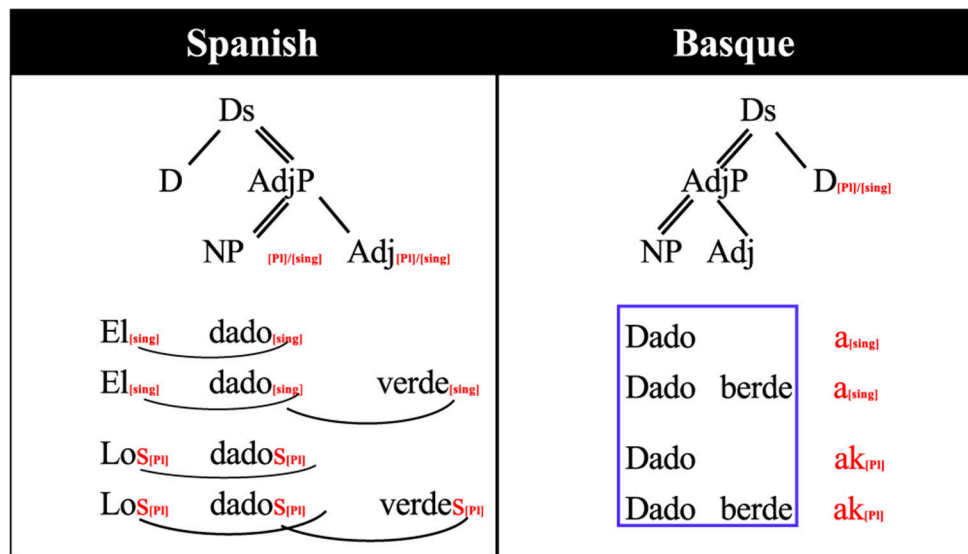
| Spanish | Basque |
|---|---|
| Ds, D, AdjP, NP $_{[Pl]/[sing]}$, Adj $_{[Pl]/[sing]}$ | Ds, AdjP, D $_{[Pl]/[sing]}$, NP, Adj |
| El$_{[sing]}$ dado$_{[sing]}$ | Dado a$_{[sing]}$ |
| El$_{[sing]}$ dado$_{[sing]}$ verde$_{[sing]}$ | Dado berde a$_{[sing]}$ |
| Lo$s_{[Pl]}$ dado$s_{[Pl]}$ | Dado ak$_{[Pl]}$ |
| Lo$s_{[Pl]}$ dado$s_{[Pl]}$ verde$s_{[Pl]}$ | Dado berde ak$_{[Pl]}$ |